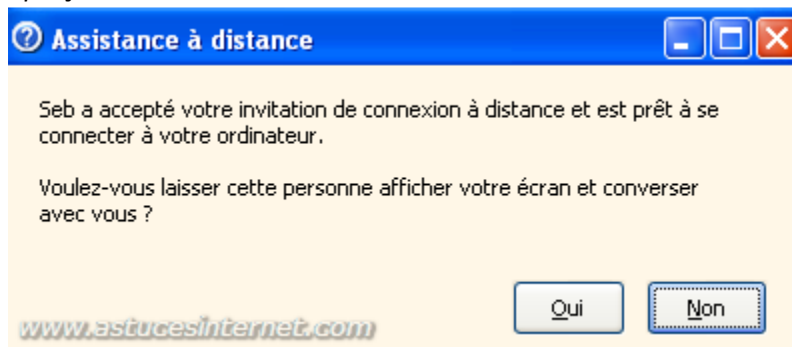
Assistance à distance

Seb a accepté votre invitation de connexion à distance et est prêt à se connecter à votre ordinateur.

Voulez-vous laisser cette personne afficher votre écran et converser avec vous ?

Oui

Non

www.astucesinternet.com